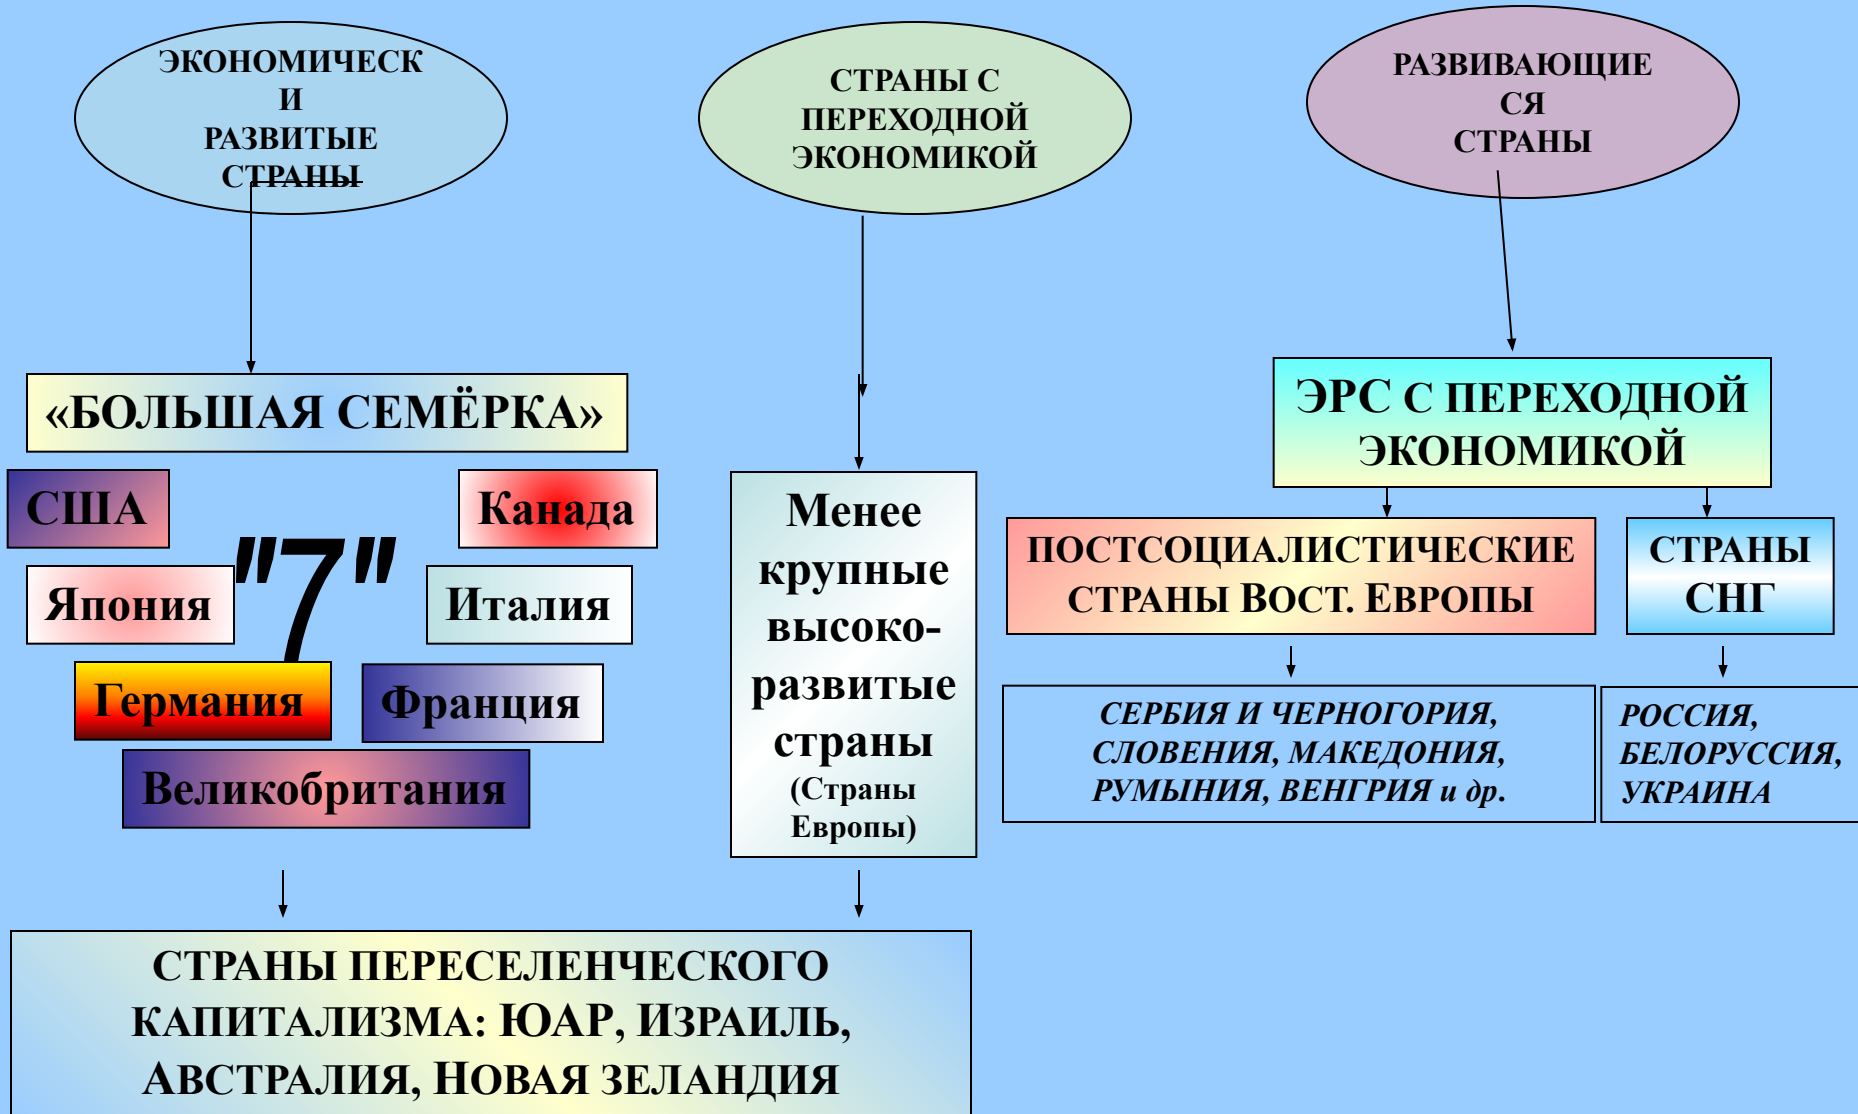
ЭКОНОМИЧЕСКИ РАЗВИТЫЕ СТРАНЫ

СТРАНЫ С ПЕРЕХОДНОЙ ЭКОНОМИКОЙ

РАЗВИВАЮЩИЕСЯ СТРАНЫ

«БОЛЬШАЯ СЕМЁРКА»

США

Канада

"7"

Япония

Италия

Германия

Франция

Великобритания

Менее крупные высокоразвитые страны (Страны Европы)

ЭРС С ПЕРЕХОДНОЙ ЭКОНОМИКОЙ

ПОСТСОЦИАЛИСТИЧЕСКИЕ СТРАНЫ ВОСТ. ЕВРОПЫ

СТРАНЫ СНГ

СЕРБИЯ И ЧЕРНОГОРИЯ, СЛОВЕНИЯ, МАКЕДОНИЯ, РУМЫНИЯ, ВЕНГРИЯ и др.

РОССИЯ, БЕЛОРУССИЯ, УКРАИНА

СТРАНЫ ПЕРЕСЕЛЕНЧЕСКОГО КАПИТАЛИЗМА: ЮАР, ИЗРАИЛЬ, АВСТРАЛИЯ, НОВАЯ ЗЕЛАНДИЯ